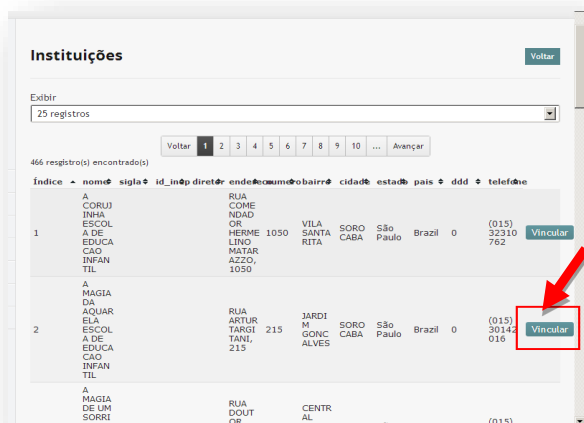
Instituições

Voltar

Exibir

25 registros

Voltar 1 2 3 4 5 6 7 8 9 10 ... Avançar

466 registro(s) encontrado(s)

| Índice | nome | sigla | id_inep | diretor | endereço | numero | bairro | cidade | estado | pais | ddd | telefone | |
|---|---|---|---|---|---|---|---|---|---|---|---|---|---|
| 1 | A CORUJINHA ESCOLA DE EDUCACAO INFANTIL | | | | RUA COMENDADOR HERMELINO MATARAZZO, 1050 | 1050 | VILA SANTA RITA | SOROCABA | São Paulo | Brazil | 0 | (015) 32310762 | Vincular |
| 2 | A MAGIA DA AQUARELA ESCOLA DE EDUCACAO INFANTIL | | | | RUA ARTUR TARGITANI, 215 | 215 | JARDIM GONCALVES | SOROCABA | São Paulo | Brazil | 0 | (015) 30142016 | Vincular |
| | A MAGIA DE UM SORRI | | | | RUA DOUTOR | | CENTRAL | | | | | (015) | |